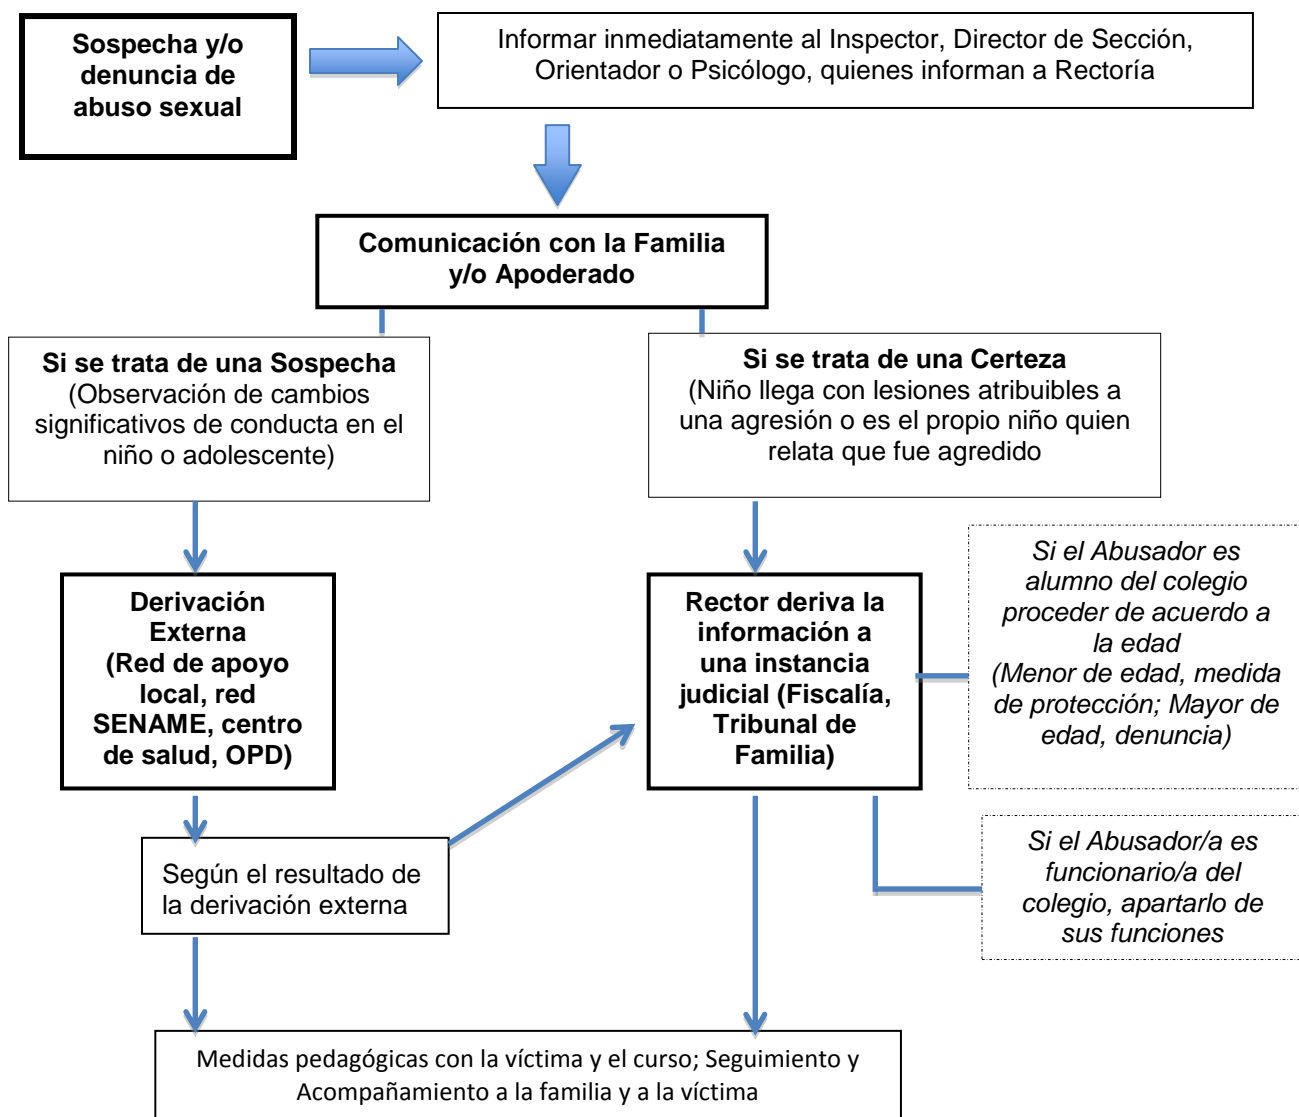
Sospecha y/o denuncia de abuso sexual

Informar inmediatamente al Inspector, Director de Sección, Orientador o Psicólogo, quienes informan a Rectoría

Comunicación con la Familia y/o Apoderado

Si se trata de una Sospecha
(Observación de cambios significativos de conducta en el niño o adolescente)

Si se trata de una Certeza
(Niño llega con lesiones atribuibles a una agresión o es el propio niño quien relata que fue agredido

Derivación Externa
(Red de apoyo local, red SENAME, centro de salud, OPD)

Rector deriva la información a una instancia judicial (Fiscalía, Tribunal de Familia)

Si el Abusador es alumno del colegio proceder de acuerdo a la edad
(Menor de edad, medida de protección; Mayor de edad, denuncia)

Según el resultado de la derivación externa

Si el Abusador/a es funcionario/a del colegio, apartarlo de sus funciones

Medidas pedagógicas con la víctima y el curso; Seguimiento y Acompañamiento a la familia y a la víctima